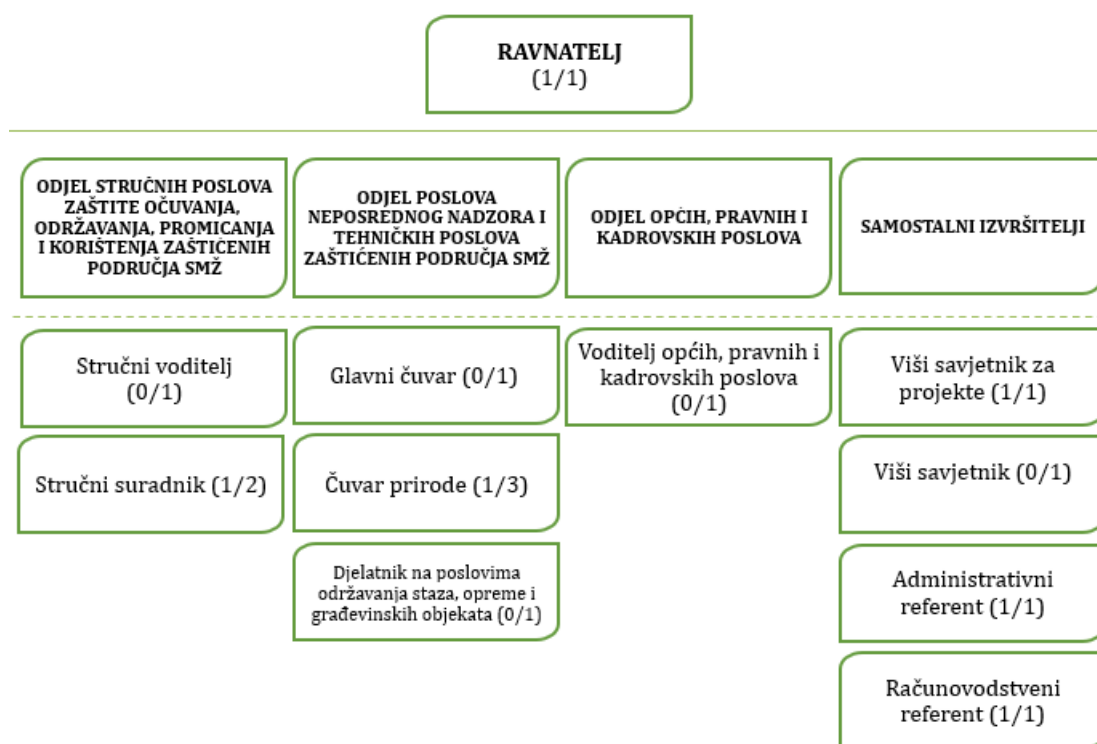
RAVNATELJ
(1/1)

ODJEL STRUČNIH POSLOVA ZAŠTITE OČUVANJA, ODRŽAVANJA, PROMICANJA I KORIŠTENJA ZAŠTIĆENIH PODRUČJA SMŽ

ODJEL POSLOVA NEPOSREDNOG NADZORA I TEHNIČKIH POSLOVA ZAŠTIĆENIH PODRUČJA SMŽ

ODJEL OPĆIH, PRAVNIH I KADROVSKIH POSLOVA

SAMOSTALNI IZVRŠITELJI

Stručni voditelj (0/1)

Stručni suradnik (1/2)

Glavni čuvar (0/1)

Čuvar prirode (1/3)

Djelatnik na poslovima održavanja staza, opreme i građevinskih objekata (0/1)

Voditelj općih, pravnih i kadrovskih poslova (0/1)

Viši savjetnik za projekte (1/1)

Viši savjetnik (0/1)

Administrativni referent (1/1)

Računovodstveni referent (1/1)